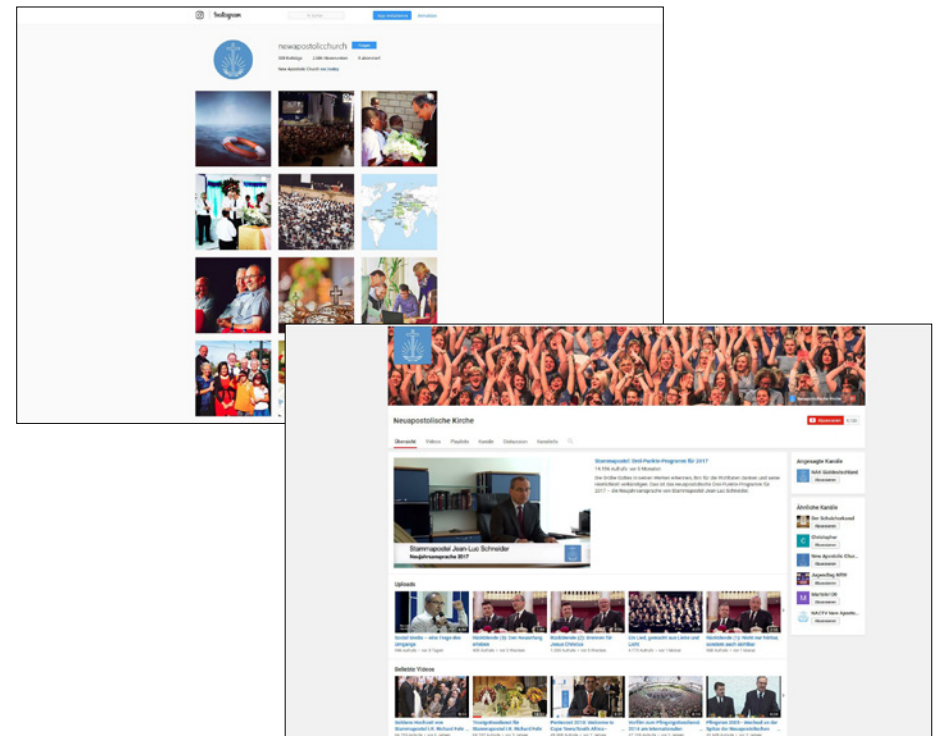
Instagram

newapostolicchurch

Folgen

New Apostolic Church Int./today

Neuapostolische Kirche

Abonnieren

Übersicht Videos Playlists Kanäle Diskussion Kanalinfo

Stammapostel: Drei-Punkte-Programm für 2017

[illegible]

Stammapostel Jean-Luc Schneider
Neujahrsansprache 2017

Angesagte Kanäle

NAK Süddeutschland

Abonnieren

Ähnliche Kanäle

Der Schulchorbund

Christopher

New Apostolic Chur...

Jugendtag NRW

Martelli CH

NACTV New Apostolic...

Uploads

Beliebte Videos